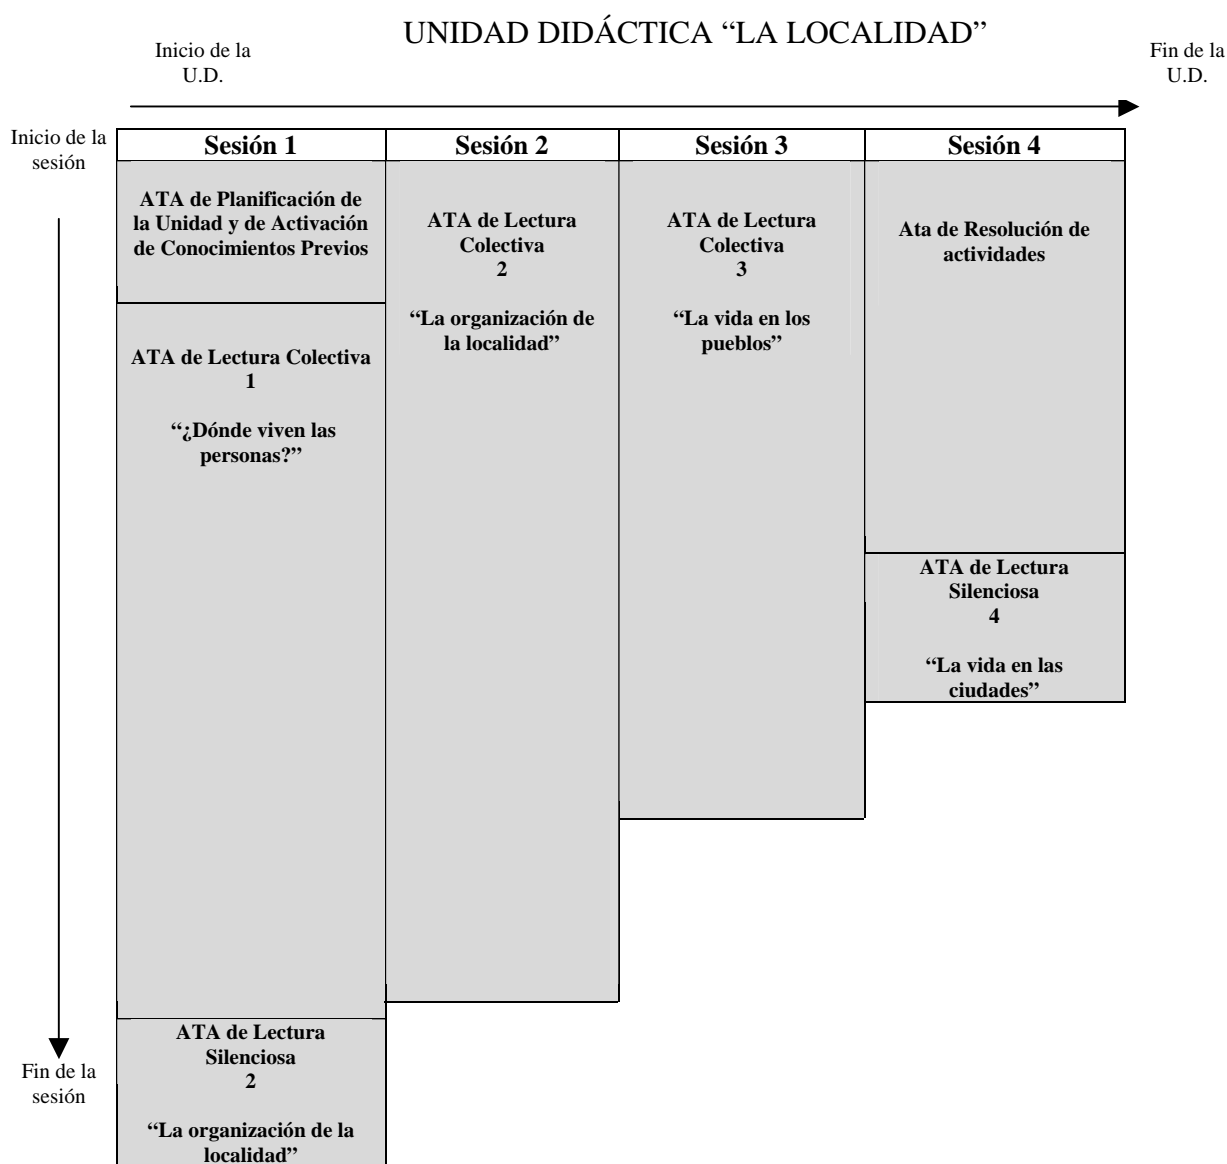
Inicio de la U.D.

UNIDAD DIDÁCTICA "LA LOCALIDAD"

Fin de la U.D.

Inicio de la sesión

Fin de la sesión

| Sesión 1 | Sesión 2 | Sesión 3 | Sesión 4 |
|---|---|---|---|
| ATA de Planificación de la Unidad y de Activación de Conocimientos Previos | ATA de Lectura Colectiva 2 "La organización de la localidad" | ATA de Lectura Colectiva 3 "La vida en los pueblos" | Ata de Resolución de actividades |
| ATA de Lectura Colectiva 1 "¿Dónde viven las personas?" | | | ATA de Lectura Silenciosa 4 "La vida en las ciudades" |
| ATA de Lectura Silenciosa 2 "La organización de la localidad" | | | |